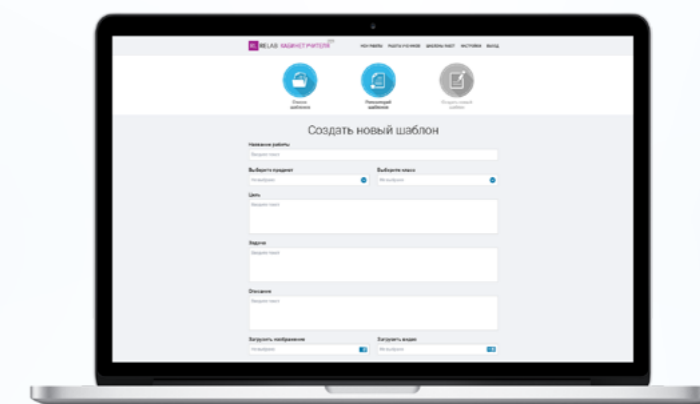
MELAB КАБИНЕТ УЧИТЕЛЯ

МОИ РАБОТЫ РАБОТЫ УЧЕНИКОВ ШАБЛОНЫ РАБОТ ИСТОРИЯ ВЫХОД

Список шаблонов

Рекомендуемые шаблоны

Создать новый шаблон

Создать новый шаблон

Название работы

Введите текст

Выберите предмет

Не выбрано

Выберите класс

Не выбрано

Цель

Введите текст

Задача

Введите текст

Описание

Введите текст

Загрузить изображение

Не выбрано

Загрузить видео

Не выбрано